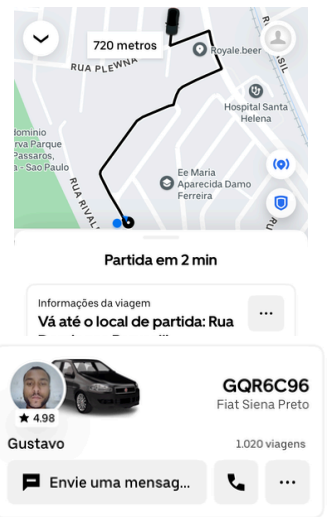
720 metros

RUA PLEWNA

Royale.beer

Hospital Santa Helena

Domínio Reserva Parque Pássaros - São Paulo

RUA RIVAL

Ee Maria Aparecida Damo Ferreira

Partida em 2 min

Informações da viagem

Vá até o local de partida: Rua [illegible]

...

★ 4.98

Gustavo

GQR6C96

Fiat Siena Preto

1.020 viagens

Envie uma mensag...

...